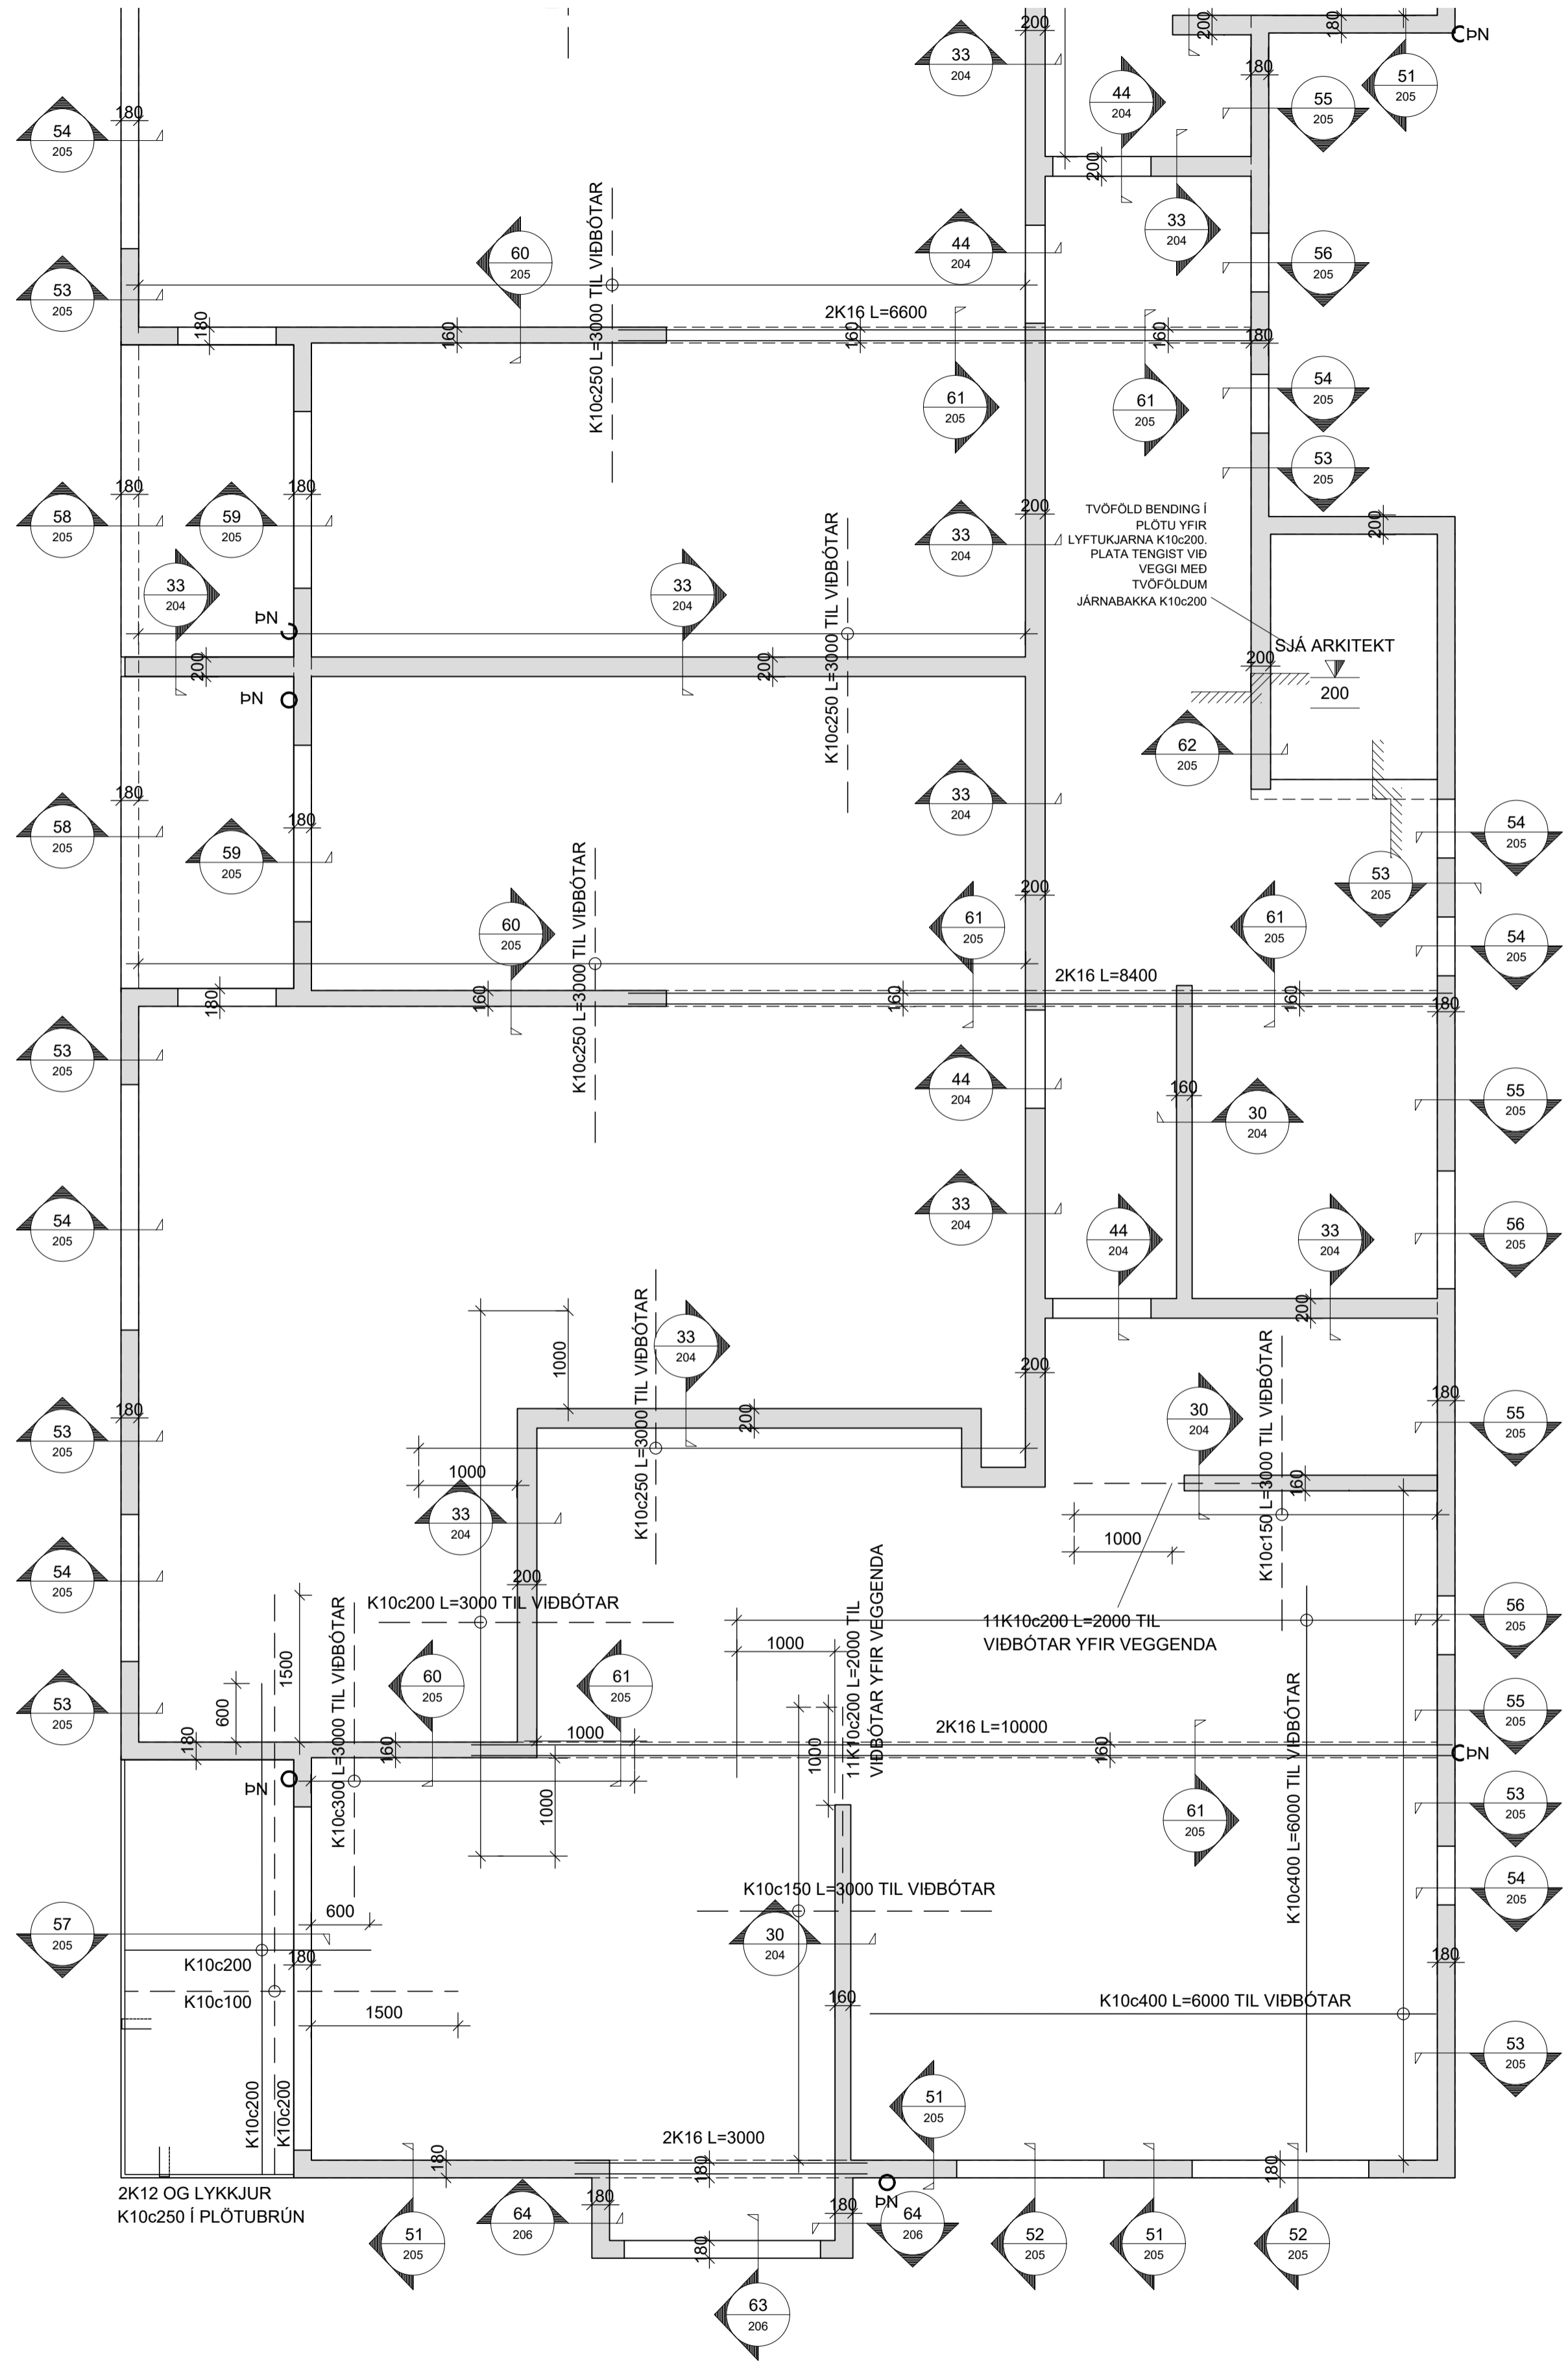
200
200
180
180
ÞN
33
204
44
204
51
205
54
205
180
55
205
60
205
K10c250 L=3000 TIL VIÐBÓTAR
53
205
33
204
44
204
56
205
2K16 L=6600
180
160
160
160
180
61
205
61
205
54
205
53
205
58
205
180
59
205
180
200
33
204
TVÖFÖLD BENDING Í PLÖTU YFIR LYFTUKJARNA K10c200. PLATA TENGIST VIÐ VEGGI MEÐ TVÖFÖLDUM JÁRNABAKKA K10c200
200
33
204
ÞN
33
204
K10c250 L=3000 TIL VIÐBÓTAR
SJÁ ARKITEKT
200
200
200
ÞN
62
205
33
204
58
205
180
59
205
180
54
205
53
205
200
60
205
K10c250 L=3000 TIL VIÐBÓTAR
61
205
61
205
54
205
2K16 L=8400
180
160
160
160
180
53
205
44
204
160
30
204
55
205
54
205
33
204
44
204
33
204
56
205
200
1000
33
204
200
K10c250 L=3000 TIL VIÐBÓTAR
30
204
K10c150 L=3000 TIL VIÐBÓTAR
53
205
180
1000
33
204
55
205
160
1000
54
205
200
K10c200 L=3000 TIL VIÐBÓTAR
11K10c200 L=2000 TIL VIÐBÓTAR YFIR VEGGENDA
56
205
1500
1000
11K10c200 L=2000 TIL VIÐBÓTAR YFIR VEGGENDA
K10c300 L=3000 TIL VIÐBÓTAR
60
205
61
205
600
53
205
1000
2K16 L=10000
55
205
180
160
1000
160
ÞN
ÞN
1000
61
205
53
205
K10c150 L=3000 TIL VIÐBÓTAR
K10c400 L=6000 TIL VIÐBÓTAR
600
57
205
54
205
180
30
204
180
K10c200
K10c100
1500
160
K10c400 L=6000 TIL VIÐBÓTAR
53
205
51
205
K10c200
K10c200
2K16 L=3000
180
180
180
2K12 OG LYKKJUR K10c250 Í PLÖTUBRÚN
180
ÞN
180
51
205
64
206
64
206
52
205
51
205
52
205
180
63
206